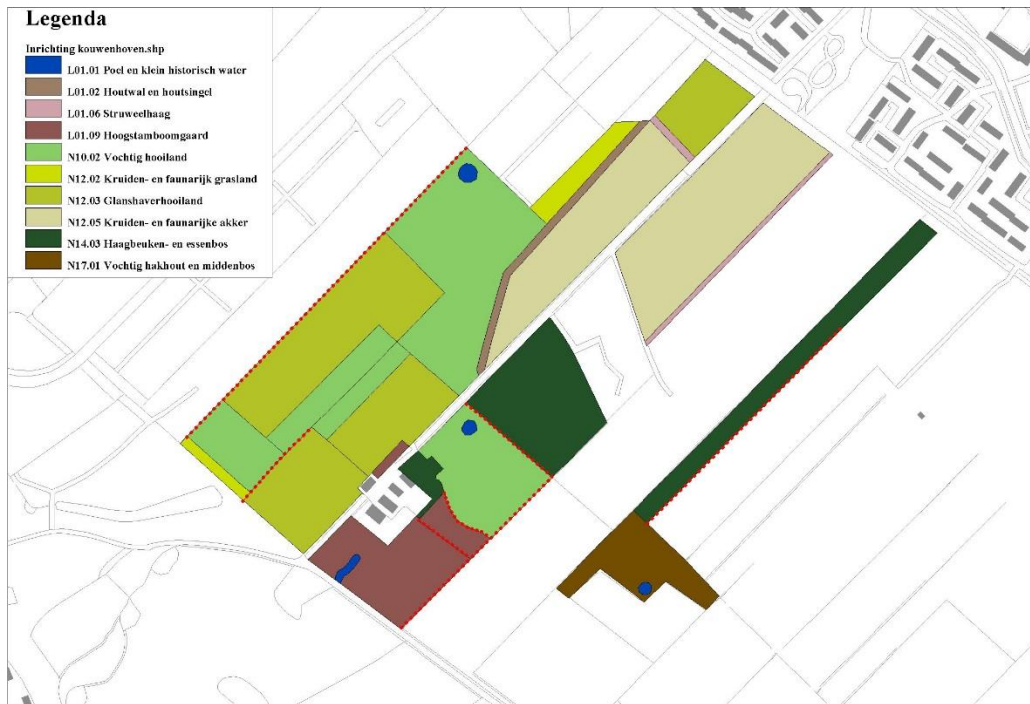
Legenda

Inrichting kouwenhoven.shp

L01.01 Poel en klein historisch water

L01.02 Houtwal en houtsingel

L01.06 Struweelhaag

L01.09 Hoogstamboomgaard

N10.02 Vochtig hooiland

N12.02 Kruiden- en faunarijk grasland

N12.03 Glanshaverhooiland

N12.05 Kruiden- en faunarijke akker

N14.03 Haagbeuken- en essenbos

N17.01 Vochtig hakhout en middenbos